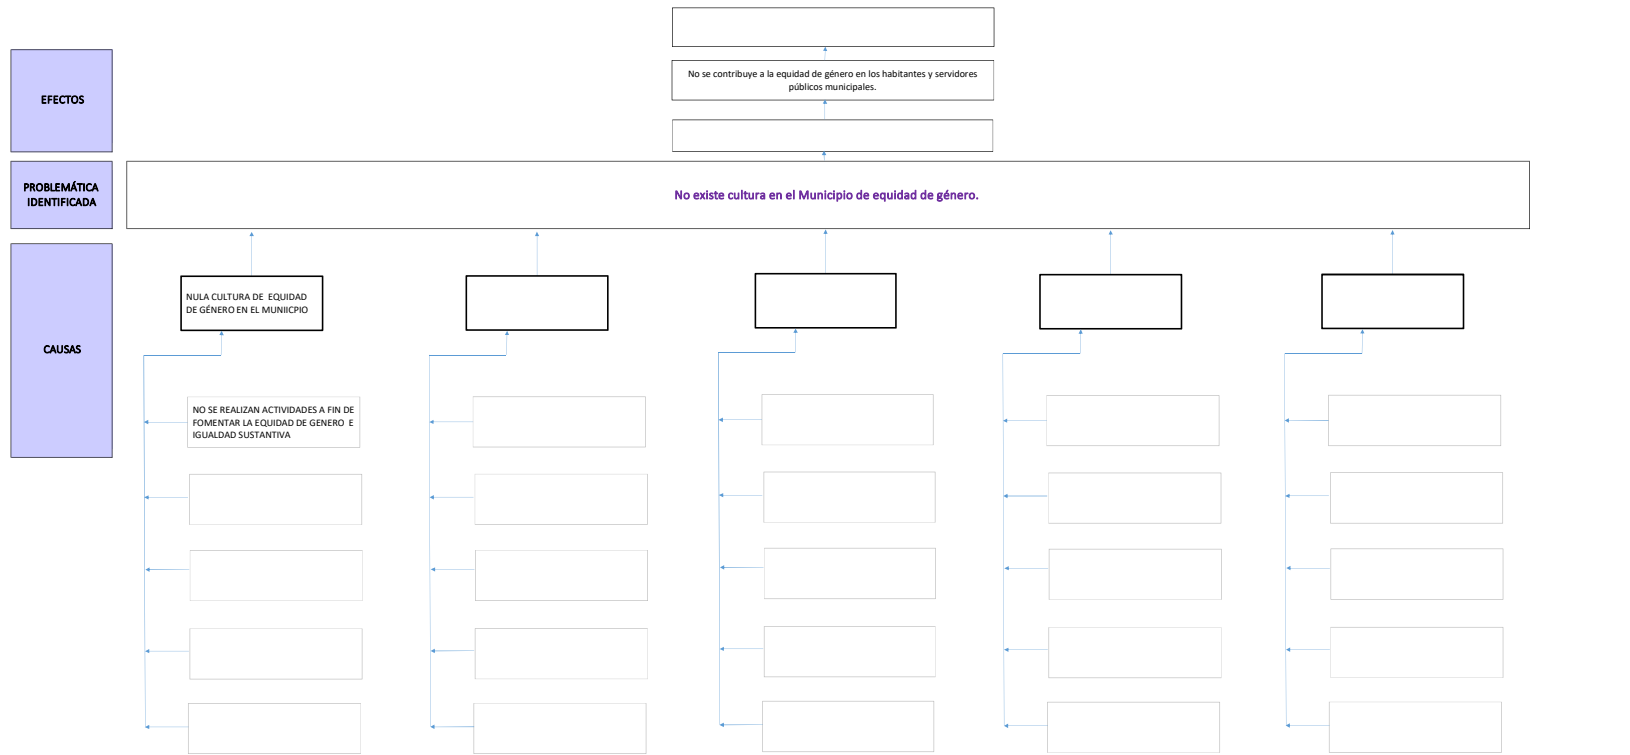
EFECTOS

No se contribuye a la equidad de género en los habitantes y servidores públicos municipales.

PROBLEMÁTICA IDENTIFICADA

No existe cultura en el Municipio de equidad de género.

CAUSAS

NULA CULTURA DE EQUIDAD DE GÉNERO EN EL MUNIICPIO

NO SE REALIZAN ACTIVIDADES A FIN DE FOMENTAR LA EQUIDAD DE GENERO E IGUALDAD SUSTANTIVA